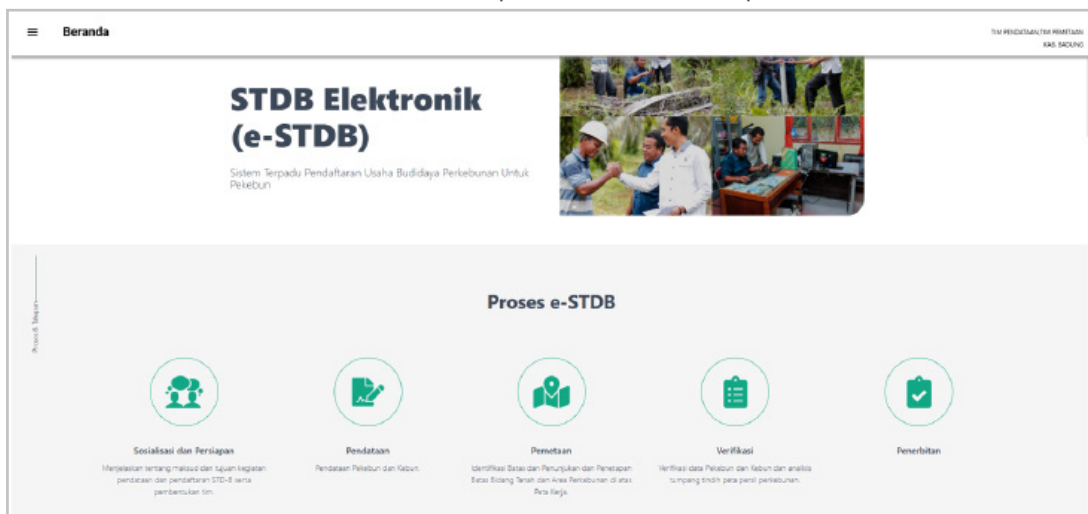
≡ Beranda

TIM PENDATAAN/TIM PEMETAAN KAB. BADUNG

STDB Elektronik (e-STDB)

Sistem Terpadu Pendaftaran Usaha Budidaya Perkebunan Untuk Pekebun

Proses & Tahapan

Proses e-STDB

Sosialisasi dan Persiapan

Menjelaskan tentang maksud dan tujuan kegiatan pendataan dan pendaftaran STD-B serta pembentukan tim.

Pendataan

Pendataan Pekebun dan Kebun.

Pemetaan

Identifikasi Batas dan Penunjukan dan Penetapan Batas Bidang Tanah dan Area Perkebunan di atas Peta Kerja.

Verifikasi

Verifikasi data Pekebun dan Kebun dan analisis tumpang tindih peta persil perkebunan.

Penerbitan